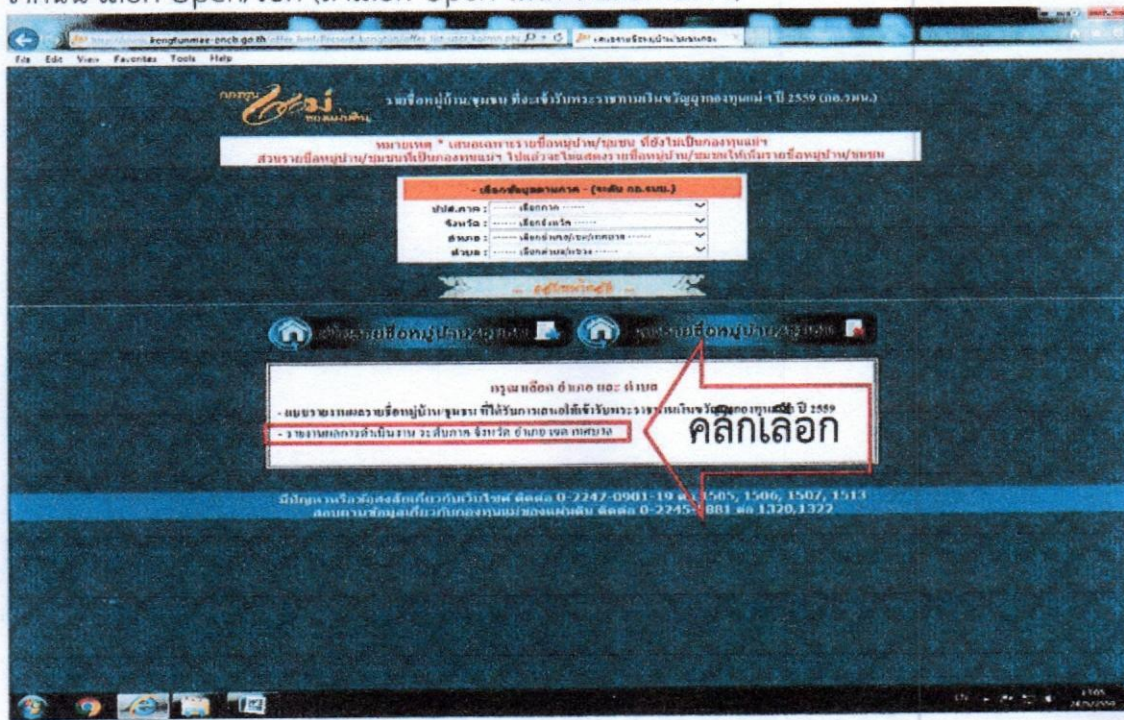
kongtunmae-oncb.go.th

File Edit View Favorites Tools Help

รายชื่อหมู่บ้าน/ชุมชน ที่จะเข้ารับพระราชทานเงินขวัญถุงกองทุนแม่ฯ ปี 2559 (กอ.รมน.)

หมายเหตุ * เสนอเฉพาะรายชื่อหมู่บ้าน/ชุมชน ที่ยังไม่เป็นกองทุนแม่ฯ
ส่วนรายชื่อหมู่บ้าน/ชุมชนที่เป็นกองทุนแม่ฯ ไปแล้วจะไม่แสดงรายชื่อหมู่บ้าน/ชุมชนให้เลือกรายชื่อหมู่บ้าน/ชุมชน

- เลือกข้อมูลตามภาค - (ระดับ กอ.รมน.)
ปปส.ภาค : ------ เลือกภาค ------
จังหวัด : ------ เลือกจังหวัด ------
อำเภอ : ------ เลือกอำเภอ/เขต/เทศบาล ------
ตำบล : ------ เลือกตำบล/แขวง ------

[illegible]

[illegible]รายชื่อหมู่บ้าน/ชุมชน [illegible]รายชื่อหมู่บ้าน/ชุมชน

กรุณาเลือก อำเภอ และ ตำบล
- แบบรายงานผลรายชื่อหมู่บ้าน/ชุมชน ที่ได้รับการเสนอให้เข้ารับพระราชทานเงินขวัญถุงกองทุนแม่ฯ ปี 2559
- รายงานผลการดำเนินงาน ระดับภาค จังหวัด อำเภอ/เขต เทศบาล

คลิกเลือก

มีปัญหาหรือข้อสงสัยเกี่ยวกับเว็บไซต์ ติดต่อ 0-2247-0901-19 ต่อ 1505, 1506, 1507, 1513
สอบถามข้อมูลเกี่ยวกับกองทุนแม่ของแผ่นดิน ติดต่อ 0-2245-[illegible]881 ต่อ 1320,1322